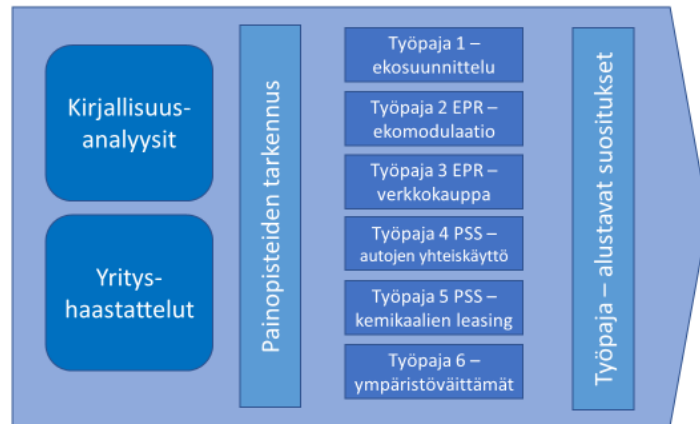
Kirjallisuusanalyysit

Yrityshaastattelut

Painopisteiden tarkennus

Työpaja 1 – ekosuunnittelu

Työpaja 2 EPR – ekomodulaatio

Työpaja 3 EPR – verkkokauppa

Työpaja 4 PSS – autojen yhteiskäyttö

Työpaja 5 PSS – kemikaalien leasing

Työpaja 6 – ympäristöväittämät

Työpaja – alustavat suositukset